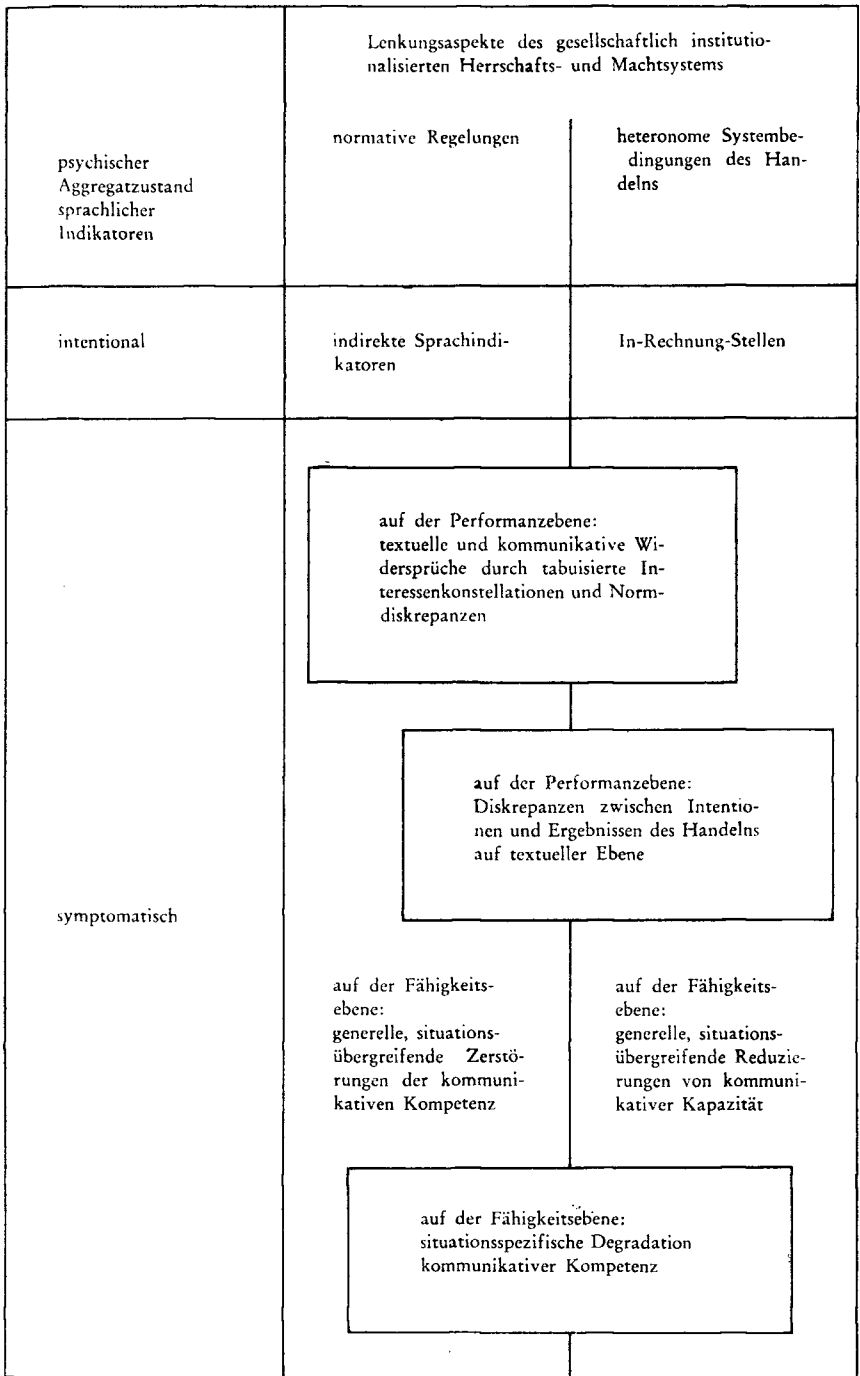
Lenkungsaspekte des gesellschaftlich institutionalisierten Herrschafts- und Machtsystems

psychischer Aggregatzustand sprachlicher Indikatoren

normative Regelungen

heteronome Systembedingungen des Handelns

intentional

indirekte Sprachindikatoren

In-Rechnung-Stellen

symptomatisch

auf der Performanzebene: textuelle und kommunikative Widersprüche durch tabuisierte Interessenkonstellationen und Normdiskrepanzen

auf der Performanzebene: Diskrepanzen zwischen Intentionen und Ergebnissen des Handelns auf textueller Ebene

auf der Fähigkeitsebene: generelle, situationsübergreifende Zerstörungen der kommunikativen Kompetenz

auf der Fähigkeitsebene: generelle, situationsübergreifende Reduzierungen von kommunikativer Kapazität

auf der Fähigkeitsebene: situationsspezifische Degradation kommunikativer Kompetenz